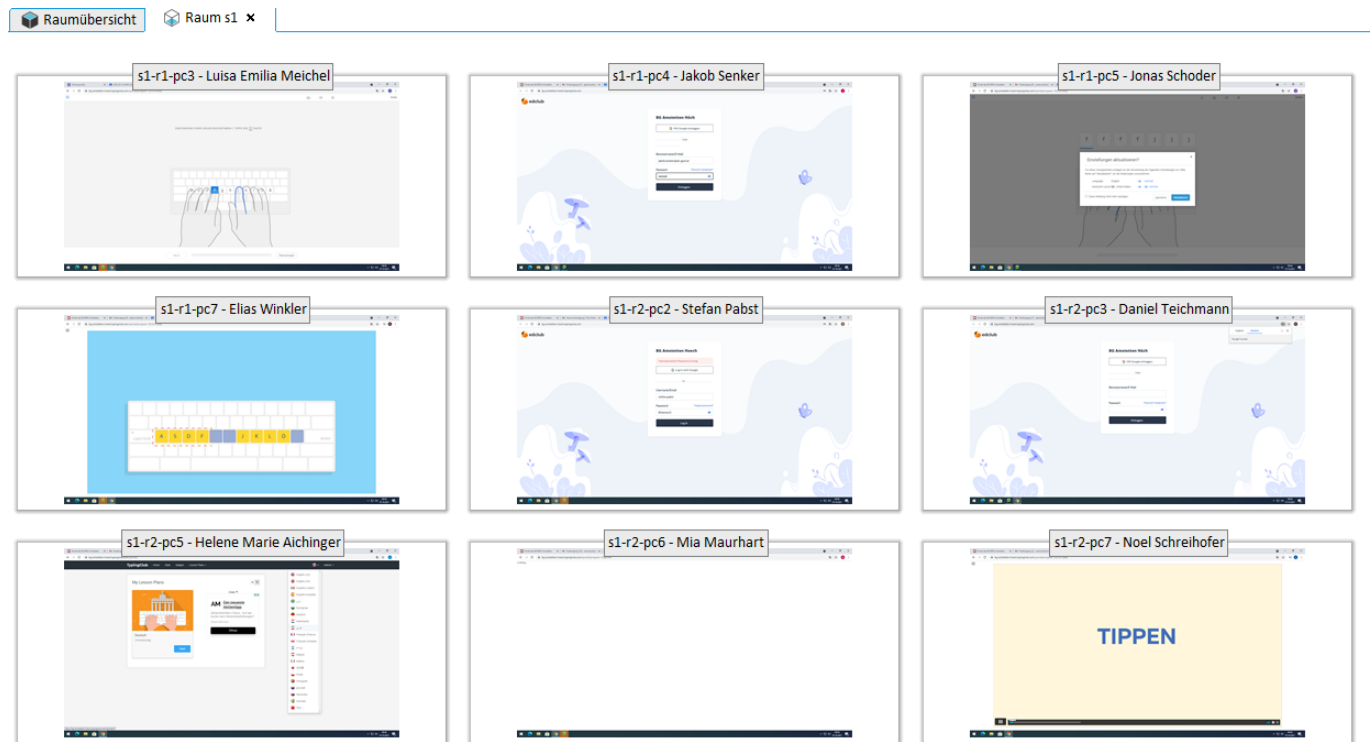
Raumübersicht

Raum s1 ×

s1-r1-pc3 - Luisa Emilia Meichel

s1-r1-pc4 - Jakob Senker

edclub

BG Amstetten Hsch

Anmelden

s1-r1-pc5 - Jonas Schoder

Einstellungen aktualisieren?

s1-r1-pc7 - Elias Winkler

A S D F J K L Ö

s1-r2-pc2 - Stefan Pabst

edclub

BG Amstetten Hsch

s1-r2-pc3 - Daniel Teichmann

edclub

BG Amstetten Hsch

s1-r2-pc5 - Helene Marie Aichinger

TypingClub

My Lesson Plans

AM

s1-r2-pc6 - Mia Maurhart

s1-r2-pc7 - Noel Schreihofer

TIPPEN